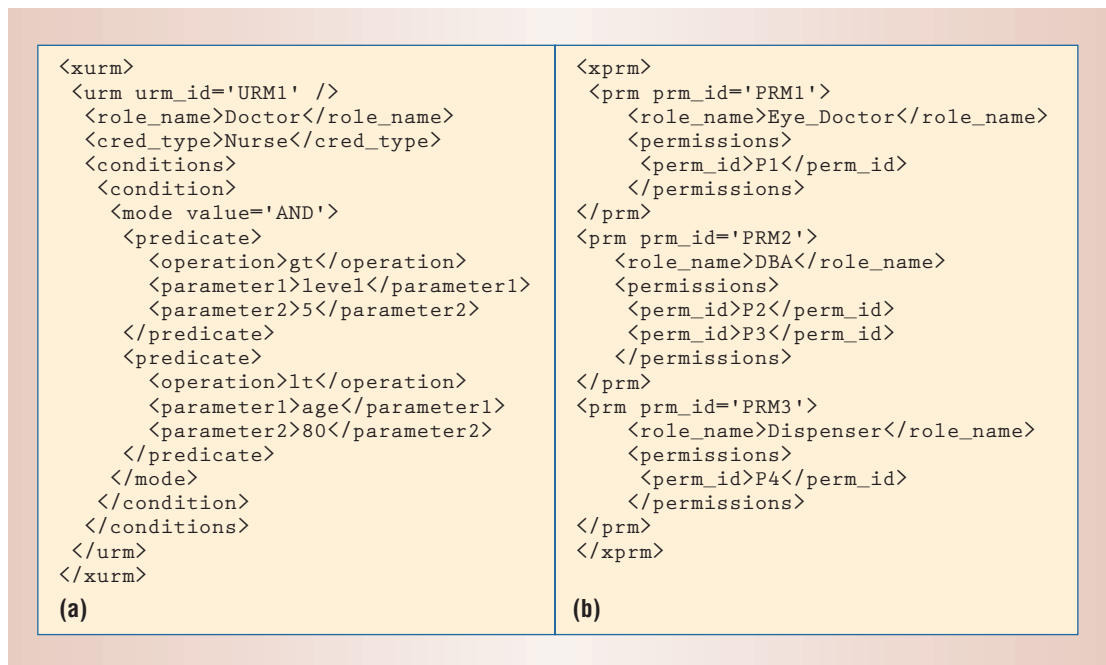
<xurm>
<urm urm_id='URM1' />
<role_name>Doctor</role_name>
<cred_type>Nurse</cred_type>
<conditions>
<condition>
<mode value='AND'>
<predicate>
<operation>gt</operation>
<parameter1>level</parameter1>
<parameter2>5</parameter2>
</predicate>
<predicate>
<operation>lt</operation>
<parameter1>age</parameter1>
<parameter2>80</parameter2>
</predicate>
</mode>
</condition>
</conditions>
</urm>
</xurm>
(a)

<xprm>
<prm prm_id='PRM1'>
<role_name>Eye_Doctor</role_name>
<permissions>
<perm_id>P1</perm_id>
</permissions>
</prm>
<prm prm_id='PRM2'>
<role_name>DBA</role_name>
<permissions>
<perm_id>P2</perm_id>
<perm_id>P3</perm_id>
</permissions>
</prm>
<prm prm_id='PRM3'>
<role_name>Dispenser</role_name>
<permissions>
<perm_id>P4</perm_id>
</permissions>
</prm>
</xprm>
(b)